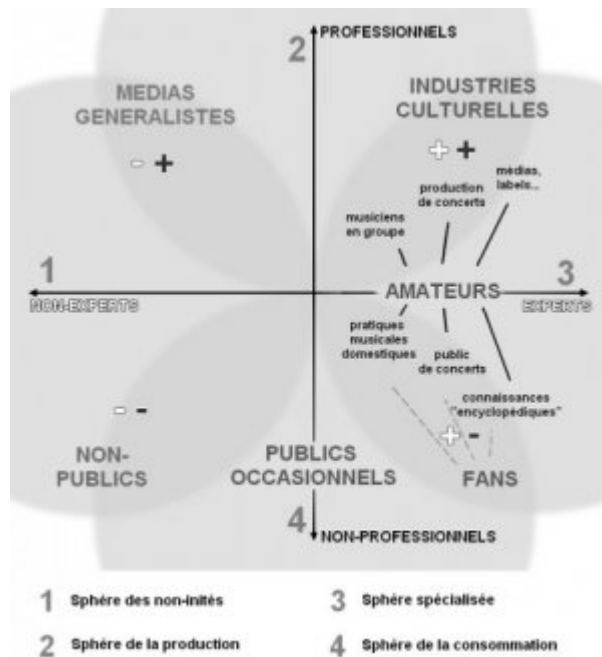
2
PROFESSIONNELS

MEDIAS GENERALISTES

- +

INDUSTRIES CULTURELLES

+ +

médias, labels...

production de concerts

musiciens en groupe

1
NON-EXPERTS

AMATEURS

3
EXPERTS

pratiques musicales domestiques

public de concerts

connaissances "encyclopédiques"

- -

+ -

NON-PUBLICS

PUBLICS OCCASIONNELS

FANS

4
NON-PROFESSIONNELS

1 Sphère des non-initiés

3 Sphère spécialisée

2 Sphère de la production

4 Sphère de la consommation